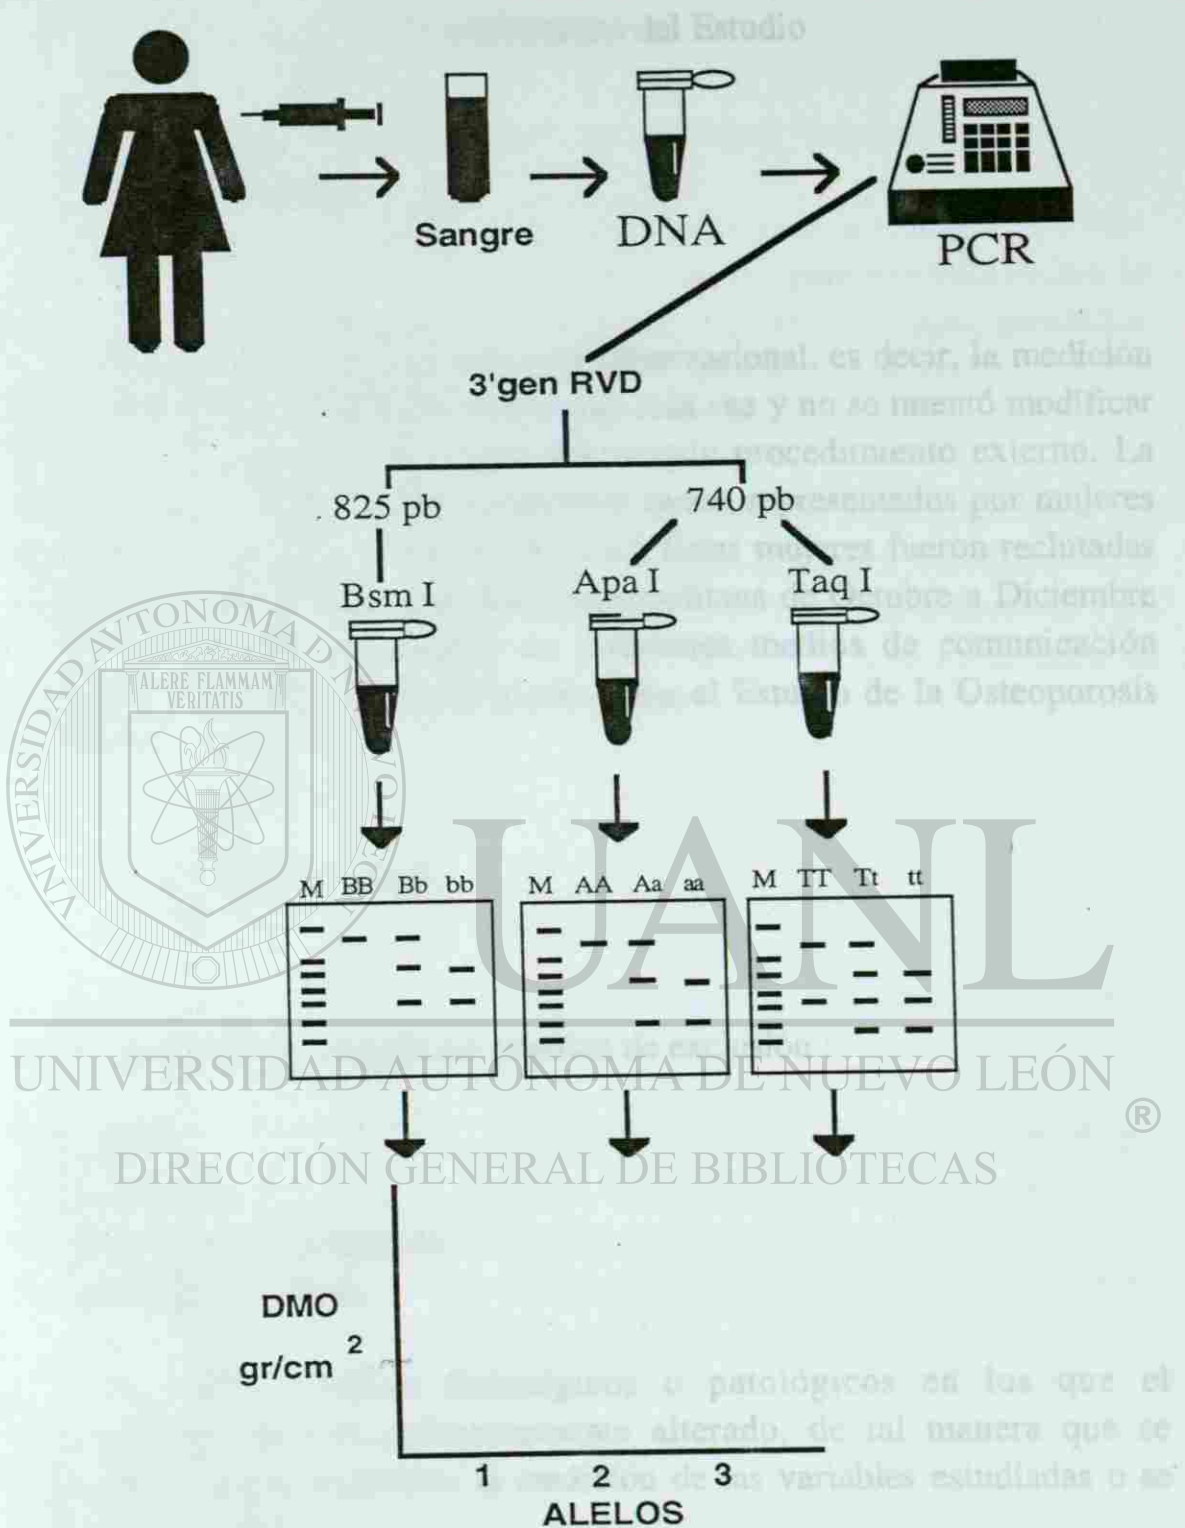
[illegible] del Estudio

Sangre

DNA

PCR

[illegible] observacional, es decir, la medición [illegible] y no se intentó modificar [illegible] procedimiento externo. La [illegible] representados por mujeres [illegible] mujeres fueron reclutadas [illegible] Octubre a Diciembre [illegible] medios de comunicación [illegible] al Estudio de la Osteoporosis

3'gen RVD

825 pb

740 pb

Bsm I

Apa I

Taq I

ALERE FLAMMAM VERITATIS

UNIVERSIDAD AUTÓNOMA DE NUEVO LEÓN

M BB Bb bb

M AA Aa aa

M TT Tt tt

UANL

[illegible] de exclusión

UNIVERSIDAD AUTÓNOMA DE NUEVO LEÓN

®

DIRECCIÓN GENERAL DE BIBLIOTECAS

DMO

gr/cm $^2$

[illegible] fisiológicos o patológicos en los que el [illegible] alterado, de tal manera que se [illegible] la medición de las variables estudiadas o se

1 2 3

ALELOS